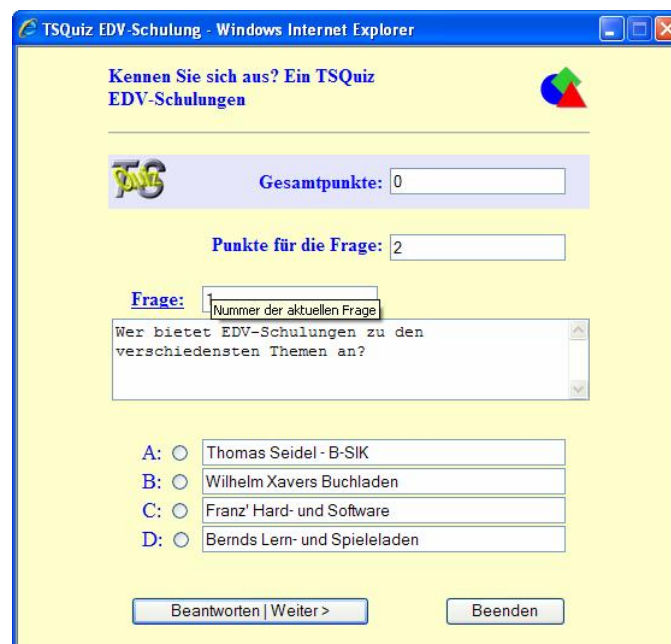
TSQuiz EDV-Schulung - Windows Internet Explorer

Kennen Sie sich aus? Ein TSQuiz EDV-Schulungen

TSQuiz

Gesamtpunkte: 0

Punkte für die Frage: 2

Frage: 1 Nummer der aktuellen Frage

Wer bietet EDV-Schulungen zu den verschiedensten Themen an?

A: Thomas Seidel - B-SIK
B: Wilhelm Xavers Buchladen
C: Franz' Hard- und Software
D: Bernds Lern- und Spieleladen

Beantworten | Weiter >
Beenden